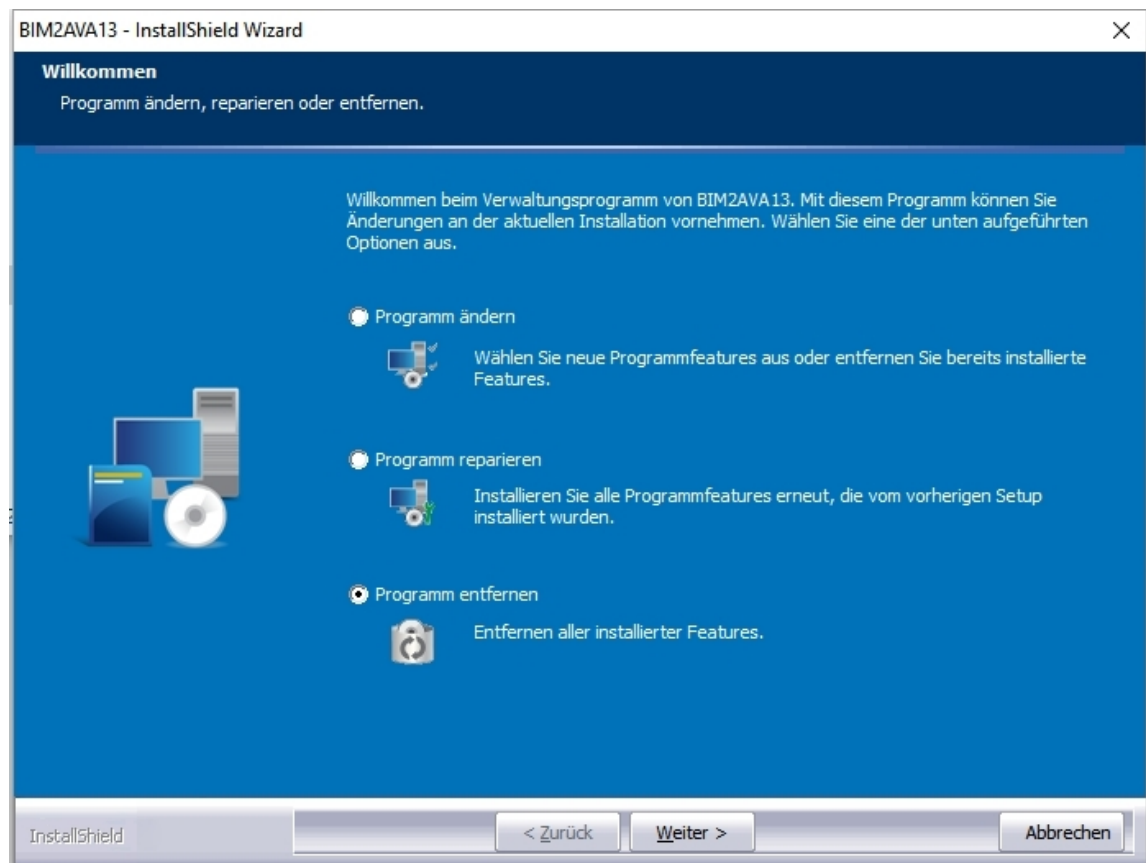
BIM2AVA13 - InstallShield Wizard

Willkommen
Programm ändern, reparieren oder entfernen.

Willkommen beim Verwaltungsprogramm von BIM2AVA13. Mit diesem Programm können Sie Änderungen an der aktuellen Installation vornehmen. Wählen Sie eine der unten aufgeführten Optionen aus.

Programm ändern

Wählen Sie neue Programmfeatures aus oder entfernen Sie bereits installierte Features.

Programm reparieren

Installieren Sie alle Programmfeatures erneut, die vom vorherigen Setup installiert wurden.

Programm entfernen

Entfernen aller installierter Features.

InstallShield

< Zurück

Weiter >

Abbrechen